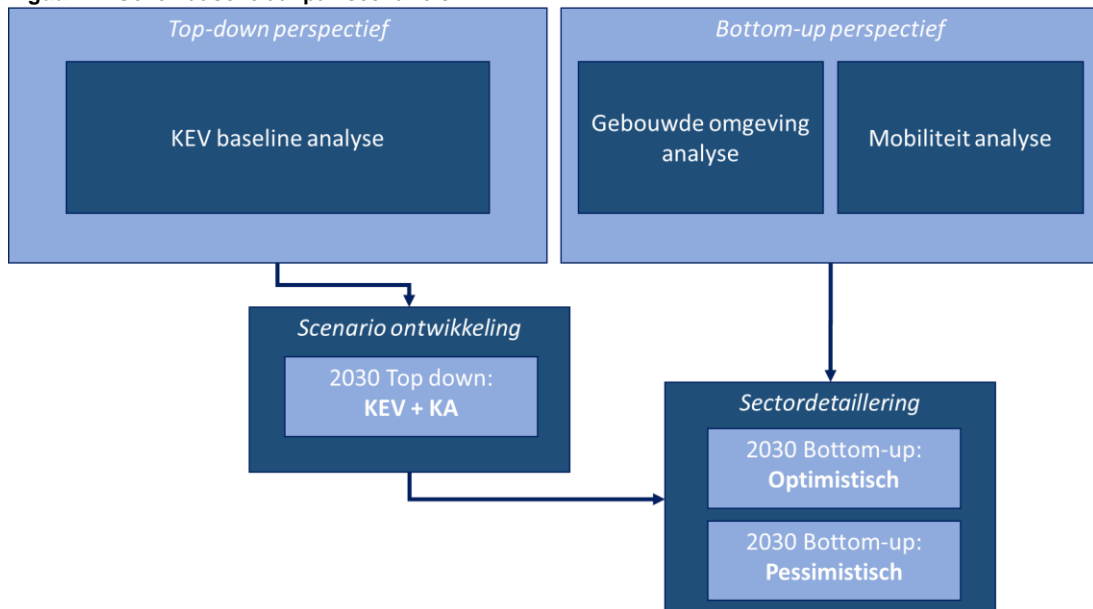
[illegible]

Top-down perspectief

KEV baseline analyse

Bottom-up perspectief

Gebouwde omgeving analyse

Mobiliteit analyse

Scenario ontwikkeling

2030 Top down: **KEV + KA**

Sectordetaillering

2030 Bottom-up: **Optimistisch**

2030 Bottom-up: **Pessimistisch**